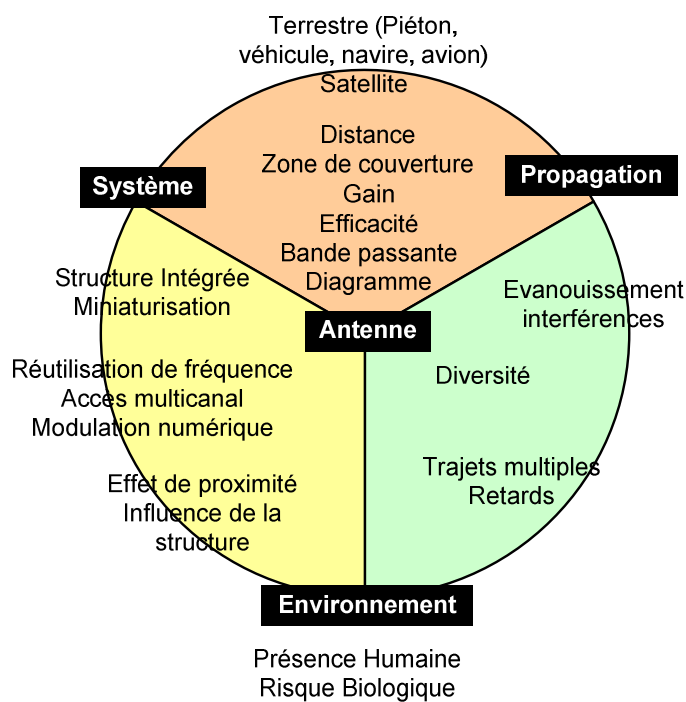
Terrestre (Piéton, véhicule, navire, avion)
Satellite

Distance
Zone de couverture
Gain
Efficacité
Bande passante
Diagramme

Système

Propagation

Structure Intégrée
Miniaturisation

Antenne

Evanouissement
interférences

Réutilisation de fréquence
Acces multicanal
Modulation numérique

Diversité

Effet de proximité
Influence de la structure

Trajets multiples
Retards

Environnement

Présence Humaine
Risque Biologique